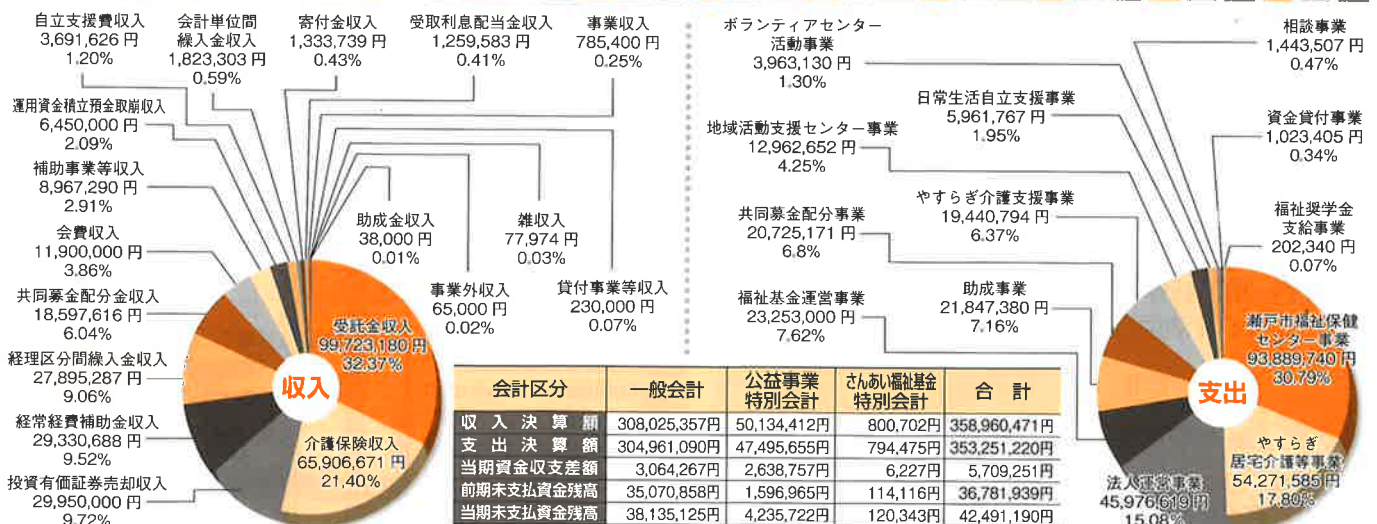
自立支援費収入
3,691,626 円
1.20%

会計単位間
繰入金収入
1,823,303 円
0.59%

寄付金収入
1,333,739 円
0.43%

受取利息配当金収入
1,259,583 円
0.41%

事業収入
785,400 円
0.25%

運用資金積立預金取崩収入
6,450,000 円
2.09%

補助事業等収入
8,967,290 円
2.91%

会費収入
11,900,000 円
3.86%

共同募金配分金収入
18,597,616 円
6.04%

経理区分間繰入金収入
27,895,287 円
9.06%

経常経費補助金収入
29,330,688 円
9.52%

投資有価証券売却収入
29,950,000 円
9.72%

助成金収入
38,000 円
0.01%

雑収入
77,974 円
0.03%

事業外収入
65,000 円
0.02%

貸付事業等収入
230,000 円
0.07%

受託金収入
99,723,180 円
32.37%

収入

介護保険収入
65,906,671 円
21.40%

ボランティアセンター
活動事業
3,963,130 円
1.30%

地域活動支援センター事業
12,962,652 円
4.25%

日常生活自立支援事業
5,961,767 円
1.95%

相談事業
1,443,507 円
0.47%

資金貸付事業
1,023,405 円
0.34%

やすらぎ介護支援事業
19,440,794 円
6.37%

共同募金配分事業
20,725,171 円
6.8%

福祉奨学金
支給事業
202,340 円
0.07%

福祉基金運営事業
23,253,000 円
7.62%

助成事業
21,847,380 円
7.16%

瀬戸市福祉保健
センター事業
93,889,740 円
30.79%

支出

やすらぎ
居宅介護等事業
54,271,585 円
17.80%

法人運営事業
45,976,619 円
15.08%

| 会計区分 | 一般会計 | 公益事業特別会計 | さんあい福祉基金特別会計 | 合計 |
|---|---|---|---|---|
| 収入決算額 | 308,025,357円 | 50,134,412円 | 800,702円 | 358,960,471円 |
| 支出決算額 | 304,961,090円 | 47,495,655円 | 794,475円 | 353,251,220円 |
| 当期資金収支差額 | 3,064,267円 | 2,638,757円 | 6,227円 | 5,709,251円 |
| 前期末支払資金残高 | 35,070,858円 | 1,596,965円 | 114,116円 | 36,781,939円 |
| 当期末支払資金残高 | 38,135,125円 | 4,235,722円 | 120,343円 | 42,491,190円 |